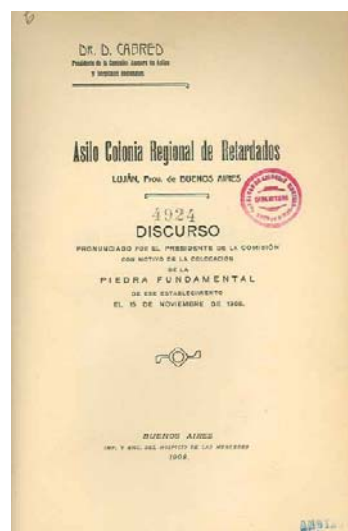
DR. D. CABRED
Presidente de la Comisión Asesora de Asilos y Hospitales Regionales

Asilo Colonia Regional de Retardados
LUJÁN, Prov. de BUENOS AIRES

4924
DISCURSO
PRONUNCIADO POR EL PRESIDENTE DE LA COMISIÓN CON MOTIVO DE LA COLOCACIÓN DE LA
PIEDRA FUNDAMENTAL
DE ESE ESTABLECIMIENTO
EL 15 DE NOVIEMBRE DE 1908.

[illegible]

BUENOS AIRES
IMP. Y ENC. DEL HOSPICIO DE LAS MERCEDES
1908.

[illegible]